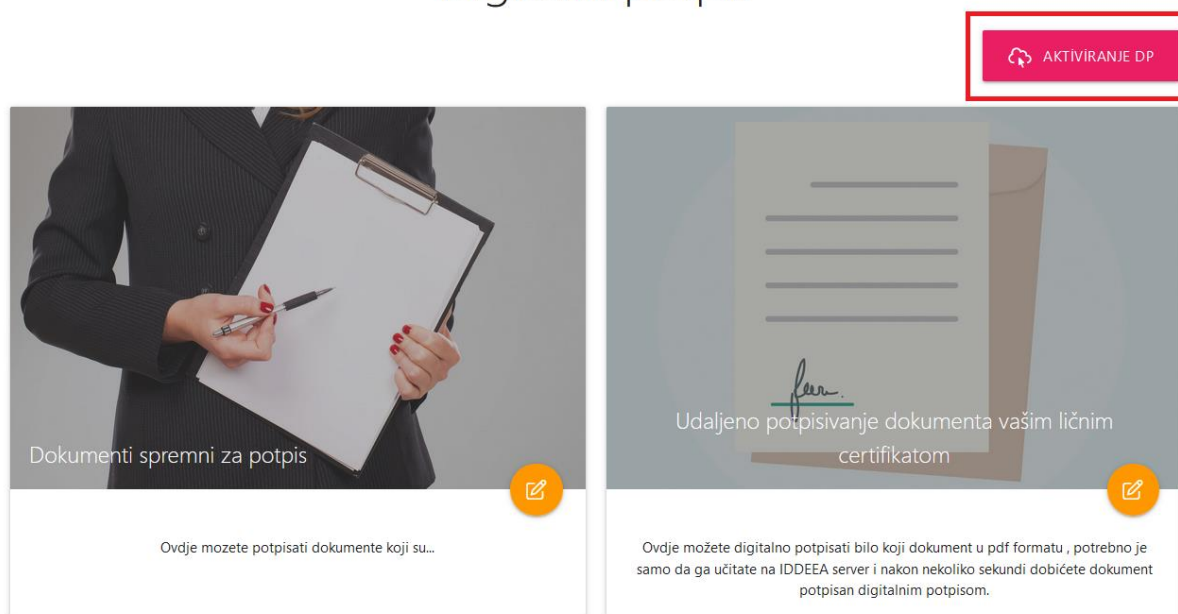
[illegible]

AKTIVIRANJE DP

Dokumenti spremni za potpis

Ovdje mozete potpisati dokumente koji su...

Udaljeno potpisivanje dokumenta vašim ličnim certifikatom

Ovdje možete digitalno potpisati bilo koji dokument u pdf formatu , potrebno je samo da ga učitate na IDDEEA server i nakon nekoliko sekundi dobićete dokument potpisan digitalnim potpisom.